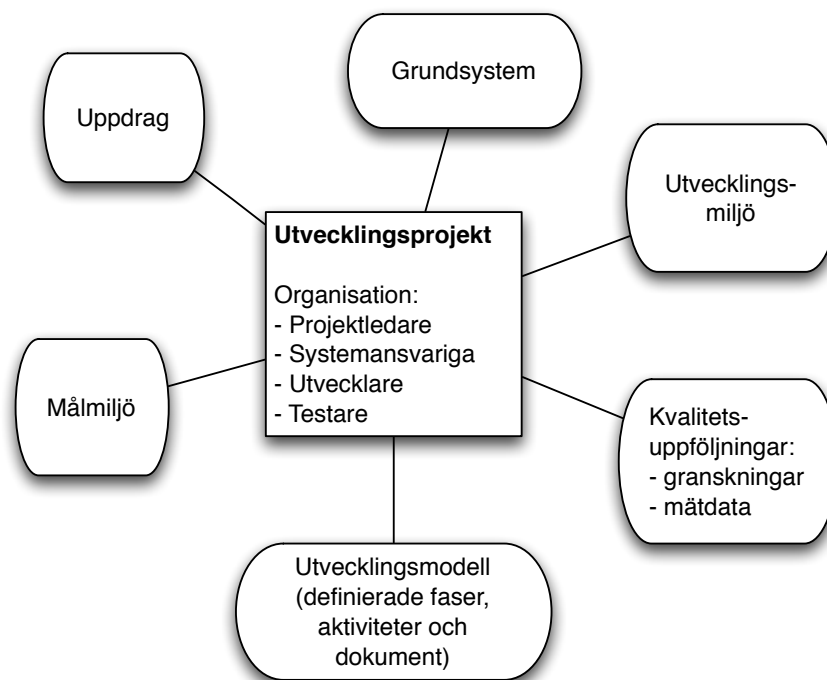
Grundsystem

Uppdrag

Utvecklingsmiljö

Utvecklingsprojekt

Organisation:
- Projektledare
- Systemansvariga
- Utvecklare
- Testare

Målmiljö

Kvalitetsuppföljningar:
- granskningar
- mätdata

Utvecklingsmodell (definierade faser, aktiviteter och dokument)